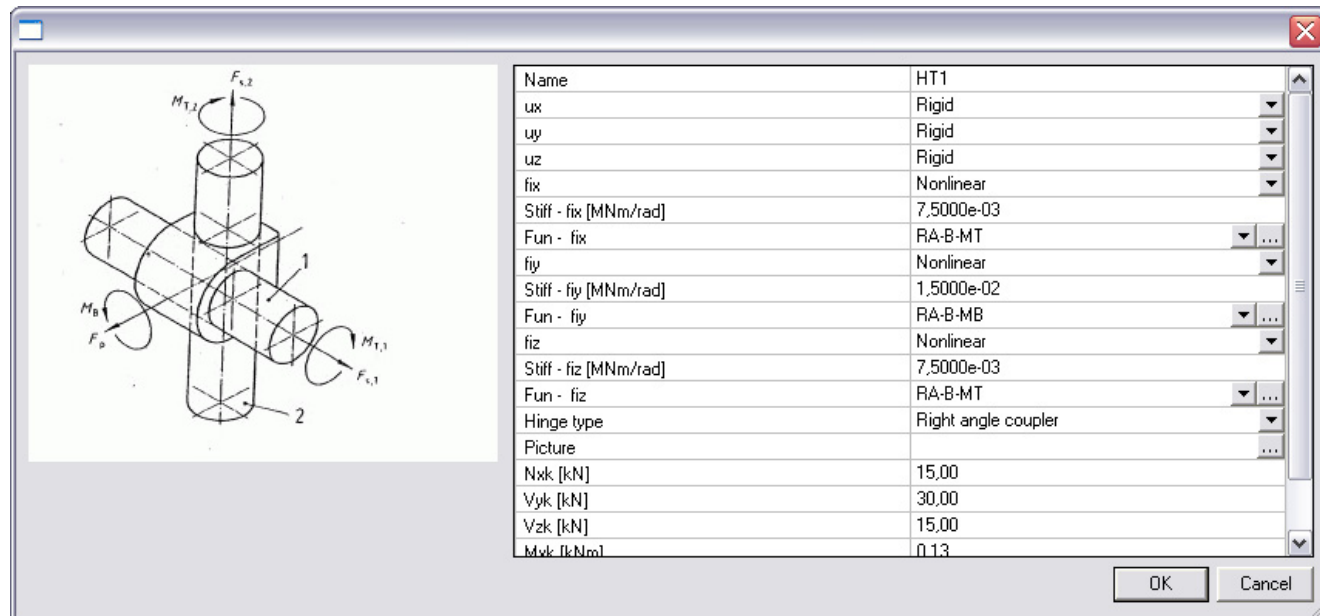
$F_{s,2}$
$M_{T,2}$
1
$M_B$
$F_p$
$M_{T,1}$
$F_{s,1}$
2

| Name | HT1 |
|---|---|
| ux | Rigid |
| uy | Rigid |
| uz | Rigid |
| fix | Nonlinear |
| Stiff - fix [MNm/rad] | 7,5000e-03 |
| Fun - fix | RA-B-MT |
| fiy | Nonlinear |
| Stiff - fiy [MNm/rad] | 1,5000e-02 |
| Fun - fiy | RA-B-MB |
| fiz | Nonlinear |
| Stiff - fiz [MNm/rad] | 7,5000e-03 |
| Fun - fiz | RA-B-MT |
| Hinge type | Right angle coupler |
| Picture | |
| Nxk [kN] | 15,00 |
| Vyk [kN] | 30,00 |
| Vzk [kN] | 15,00 |
| Mxk [kNm] | 0,13 |

OK
Cancel